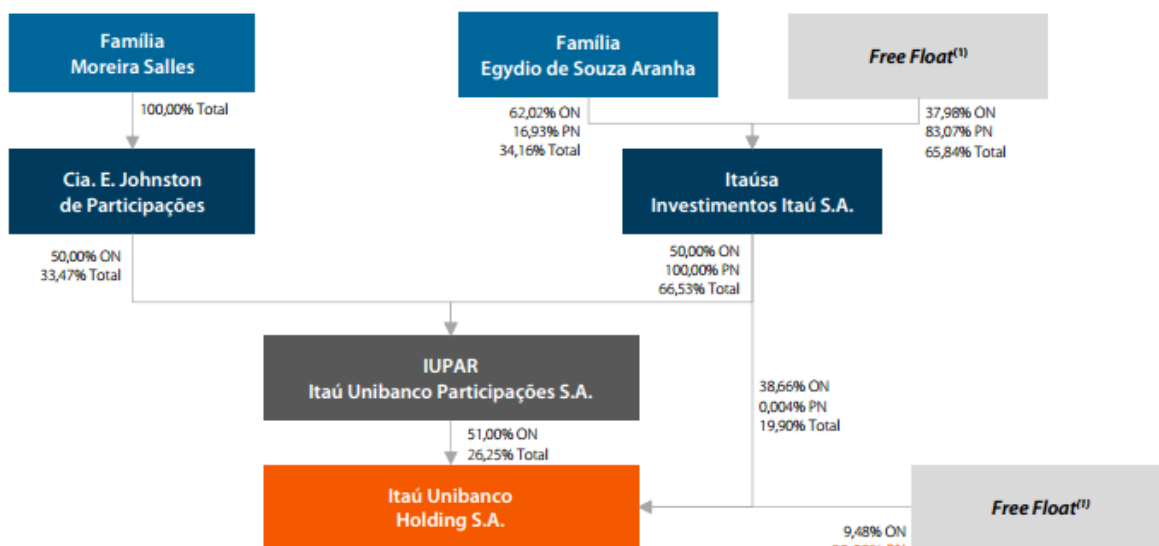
Família
Moreira Salles

100,00% Total

Cia. E. Johnston
de Participações

50,00% ON
33,47% Total

Família
Egydio de Souza Aranha

62,02% ON
16,93% PN
34,16% Total

*Free Float*$^{(1)}$

37,98% ON
83,07% PN
65,84% Total

Itaúsa
Investimentos Itaú S.A.

50,00% ON
100,00% PN
66,53% Total

IUPAR
Itaú Unibanco Participações S.A.

38,66% ON
0,004% PN
19,90% Total

51,00% ON
26,25% Total

Itaú Unibanco
Holding S.A.

*Free Float*$^{(1)}$

9,48% ON
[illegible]